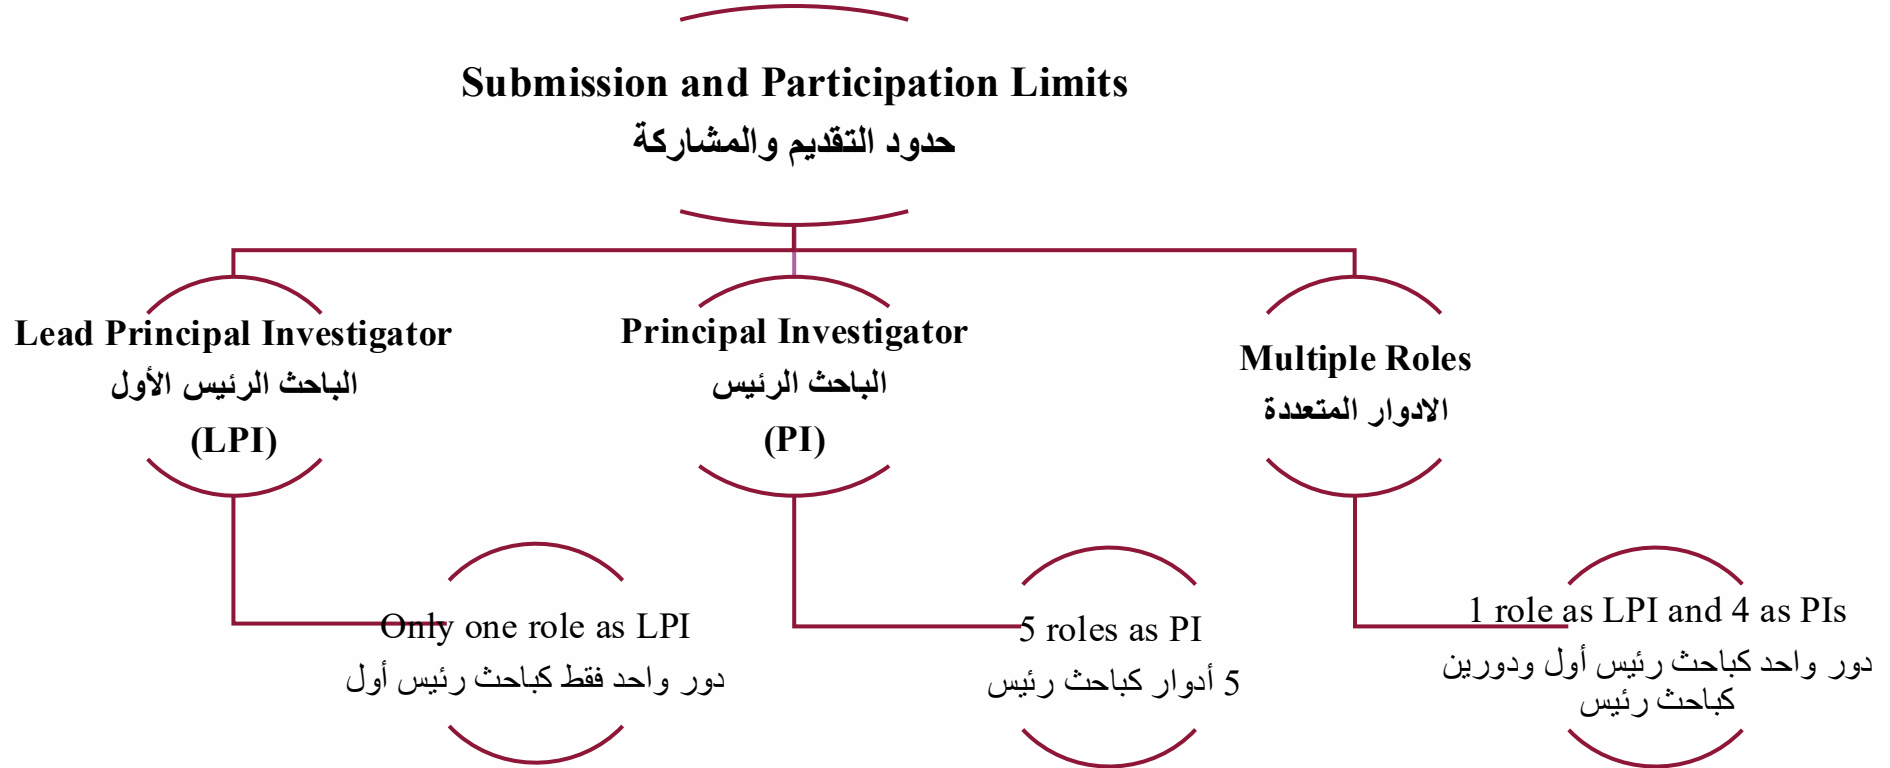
Submission and Participation Limits
حدود التقديم والمشاركة

Lead Principal Investigator
الباحث الرئيس الأول
(LPI)

Principal Investigator
الباحث الرئيس
(PI)

Multiple Roles
الادوار المتعددة

Only one role as LPI
دور واحد فقط كباحث رئيس أول

5 roles as PI
5 أدوار كباحث رئيس

1 role as LPI and 4 as PIs
دور واحد كباحث رئيس أول ودورين كباحث رئيس